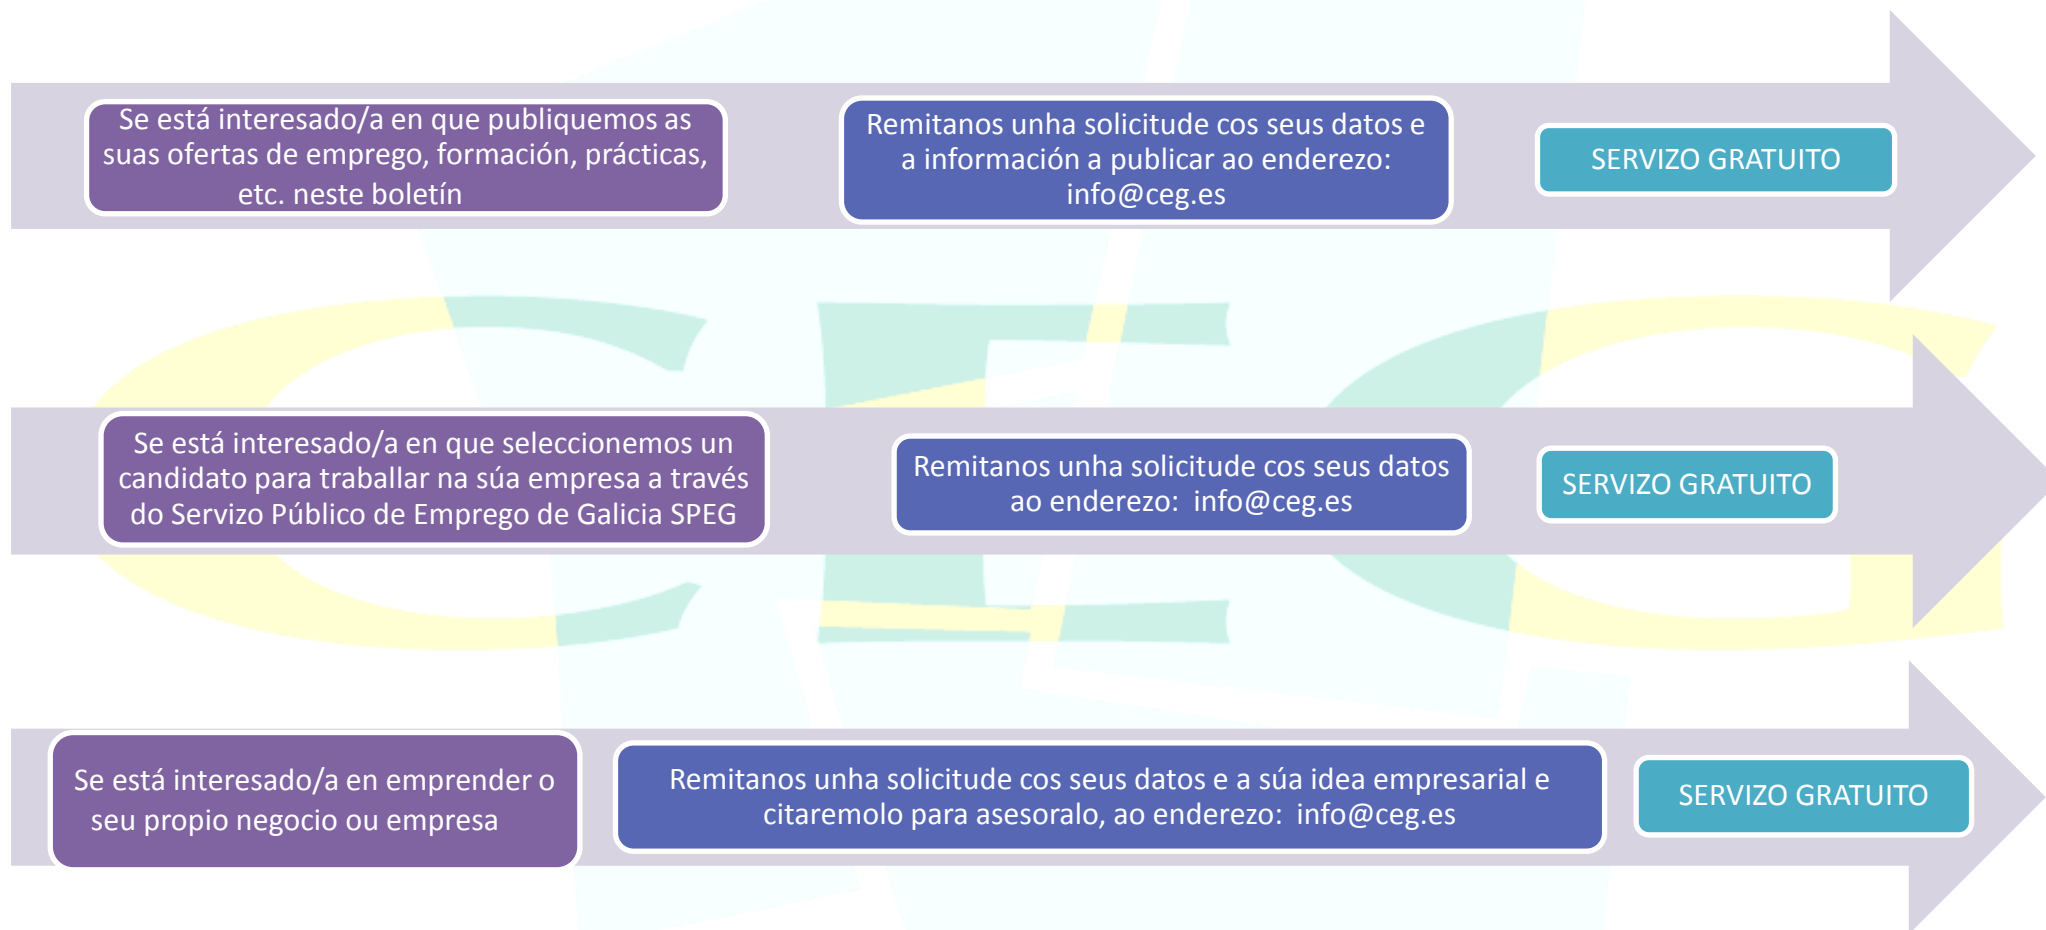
Se está interesado/a en que publiquemos as suas ofertas de emprego, formación, prácticas, etc. neste boletín

Remitanos unha solicitude cos seus datos e a información a publicar ao enderezo: info@ceg.es

SERVIZO GRATUITO

Se está interesado/a en que seleccionemos un candidato para traballar na súa empresa a través do Servizo Público de Emprego de Galicia SPEG

Remitanos unha solicitude cos seus datos ao enderezo: info@ceg.es

SERVIZO GRATUITO

Se está interesado/a en emprender o seu propio negocio ou empresa

Remitanos unha solicitude cos seus datos e a súa idea empresarial e citaremolo para asesoralo, ao enderezo: info@ceg.es

SERVIZO GRATUITO